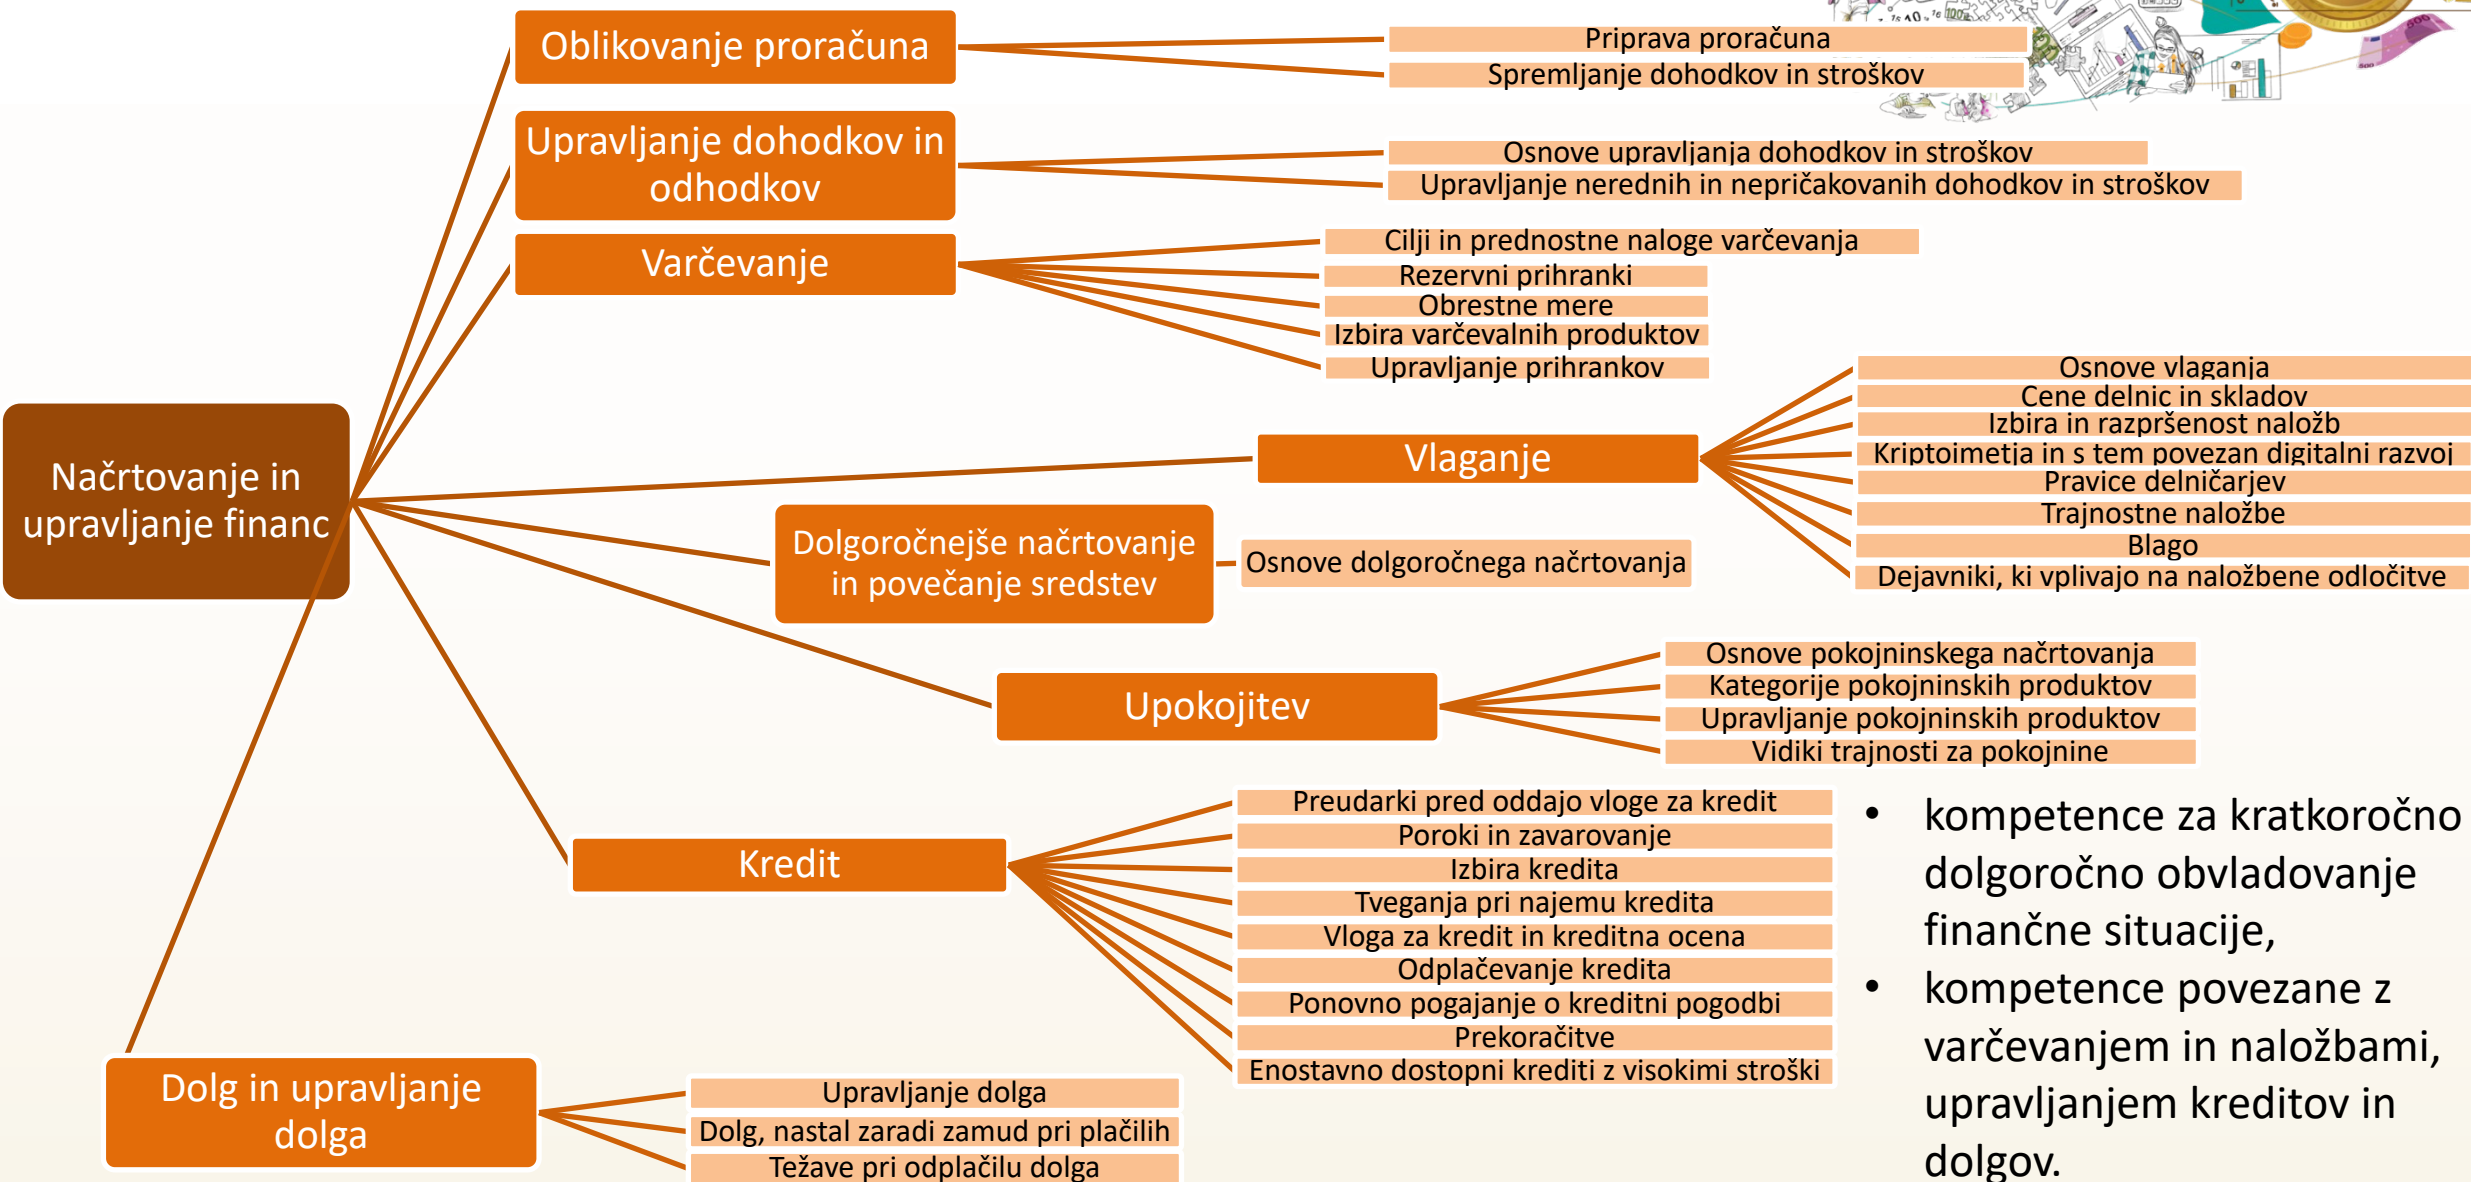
Načrtovanje in upravljanje financ

Oblikovanje proračuna
Priprava proračuna
Spremljanje dohodkov in stroškov

Upravljanje dohodkov in odhodkov
Osnove upravljanja dohodkov in stroškov
Upravljanje nerednih in nepričakovanih dohodkov in stroškov

Varčevanje
Cilji in prednostne naloge varčevanja
Rezervni prihranki
Obrestne mere
Izbira varčevalnih produktov
Upravljanje prihrankov

Vlaganje
Osnove vlaganja
Cene delnic in skladov
Izbira in razpršenost naložb
Kriptoimetja in s tem povezan digitalni razvoj
Pravice delničarjev
Trajnostne naložbe
Blago
Dejavniki, ki vplivajo na naložbene odločitve

Dolgoročnejše načrtovanje in povečanje sredstev
Osnove dolgoročnega načrtovanja

Upokojitev
Osnove pokojninskega načrtovanja
Kategorije pokojninskih produktov
Upravljanje pokojninskih produktov
Vidiki trajnosti za pokojnine

Kredit
Preudarki pred oddajo vloge za kredit
Poroki in zavarovanje
Izbira kredita
Tveganja pri najemu kredita
Vloga za kredit in kreditna ocena
Odplačevanje kredita
Ponovno pogajanje o kreditni pogodbi
Prekoračitve
Enostavno dostopni krediti z visokimi stroški

Dolg in upravljanje dolga
Upravljanje dolga
Dolg, nastal zaradi zamud pri plačilih
Težave pri odplačilu dolga

• kompetence za kratkoročno dolgoročno obvladovanje finančne situacije,
• kompetence povezane z varčevanjem in naložbami, upravljanjem kreditov in dolgov.